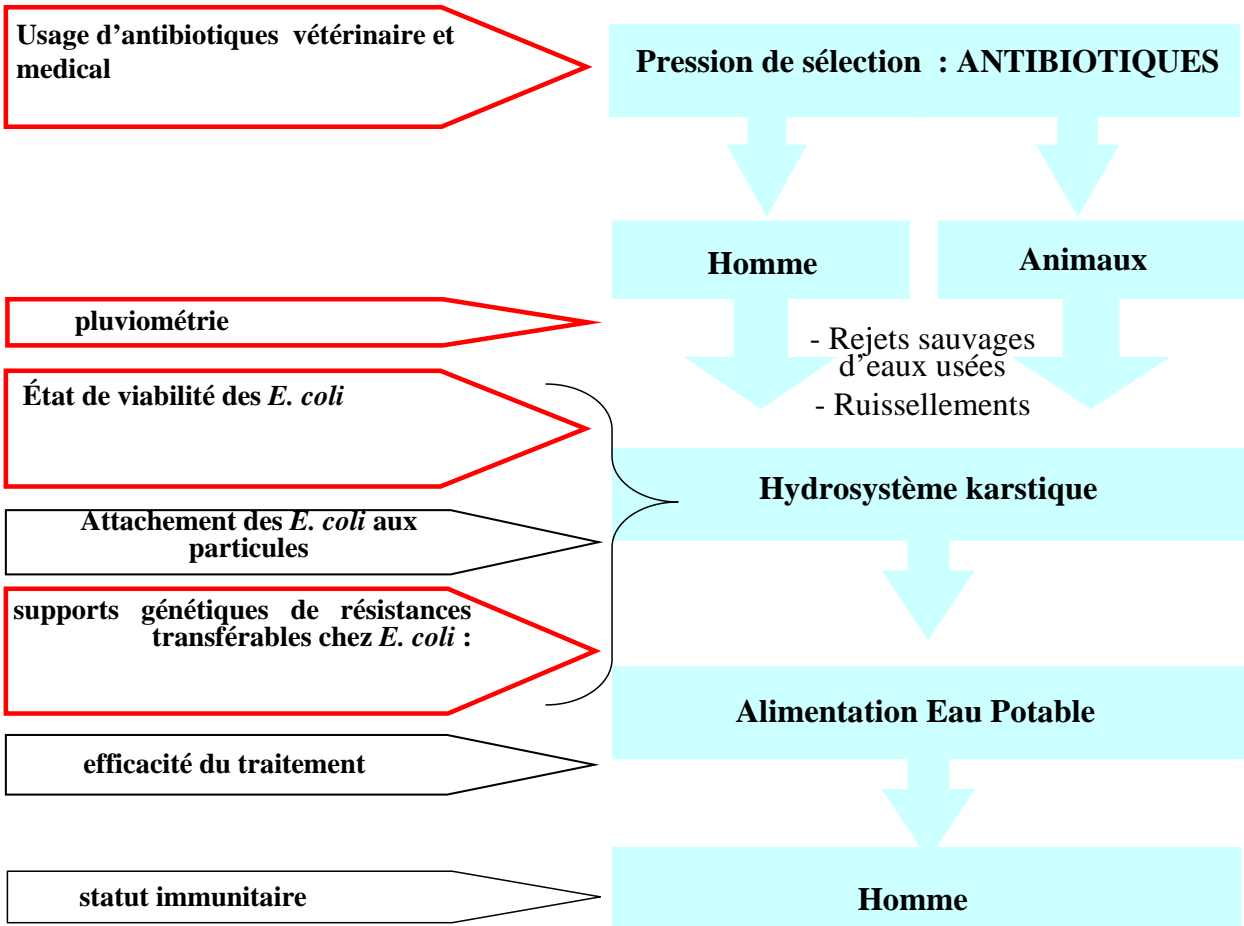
Usage d'antibiotiques vétérinaire et medical

Pression de sélection : ANTIBIOTIQUES

Homme

Animaux

pluviométrie

- Rejets sauvages d'eaux usées
- Ruissellements

État de viabilité des *E. coli*

Hydrosystème karstique

Attachement des *E. coli* aux particules

supports génétiques de résistances transférables chez *E. coli* :

Alimentation Eau Potable

efficacité du traitement

statut immunitaire

Homme